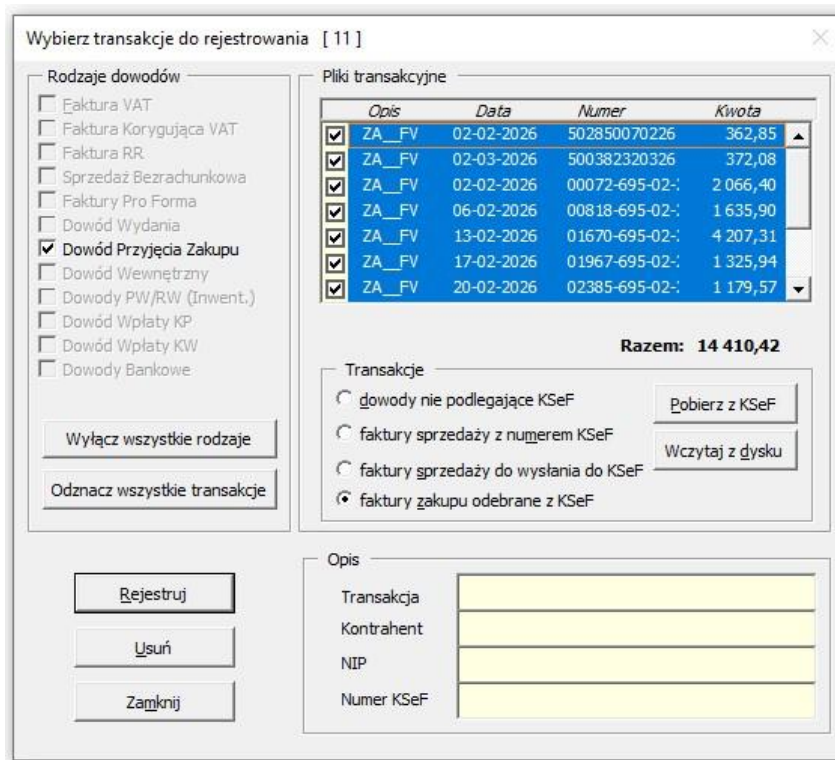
Wybierz transakcje do rejestrowania [ 11 ]

Rodzaje dowodów

Faktura VAT
Faktura Korygująca VAT
Faktura RR
Sprzedaż Bezrachunkowa
Faktury Pro Forma
Dowód Wydania
Dowód Przyjęcia Zakupu
Dowód Wewnętrzny
Dowody PW/RW (Inwent.)
Dowód Wpłaty KP
Dowód Wpłaty KW
Dowody Bankowe

Wyłącz wszystkie rodzaje

Odznacz wszystkie transakcje

Pliki transakcyjne

| Opis | Data | Numer | Kwota |
|---|---|---|---|
| ZA__FV | 02-02-2026 | 502850070226 | 362,85 |
| ZA__FV | 02-03-2026 | 500382320326 | 372,08 |
| ZA__FV | 02-02-2026 | 00072-695-02-: | 2 066,40 |
| ZA__FV | 06-02-2026 | 00818-695-02-: | 1 635,90 |
| ZA__FV | 13-02-2026 | 01670-695-02-: | 4 207,31 |
| ZA__FV | 17-02-2026 | 01967-695-02-: | 1 325,94 |
| ZA__FV | 20-02-2026 | 02385-695-02-: | 1 179,57 |

Razem: 14 410,42

Transakcje

dowody nie podlegające KSeF
faktury sprzedaży z numerem KSeF
faktury sprzedaży do wysłania do KSeF
faktury zakupu odebrane z KSeF

Pobierz z KSeF

Wczytaj z dysku

Opis

Transakcja
Kontrahent
NIP
Numer KSeF

Rejestruj

Usuń

Zamknij